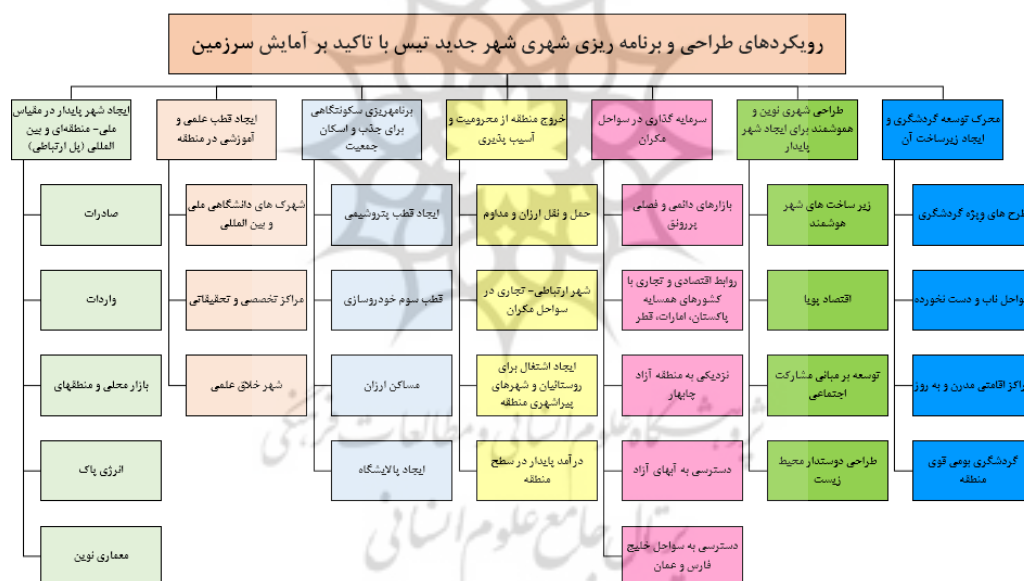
رویکردهای طراحی و برنامه ریزی شهری شهر جدید تیس با تاکید بر آمایش سرزمین

محرک توسعه گردشگری و ایجاد زیرساخت آن

طرح های ویژه گردشگری

سواحل ناب و دست نخورده

مراکز اقامتی مدرن و به روز

گردشگری بومی قوی منطقه

طراحی شهری نوین و هوشمند برای ایجاد شهر پایدار

زیر ساخت های شهر هوشمند

اقتصاد پویا

توسعه بر مبانی مشارکت اجتماعی

طراحی دوستدار محیط زیست

سرمایه گذاری در سواحل مکران

بازارهای دائمی و فصلی پررونق

روابط اقتصادی و تجاری با کشورهای همسایه پاکستان، امارات، قطر

نزدیکی به منطقه آزاد چابهار

دسترسی به آبهای آزاد

دسترسی به سواحل خلیج فارس و عمان

خروج منطقه از محرومیت و آسیب پذیری

حمل و نقل ارزان و مداوم

شهر ارتباطی- تجاری در سواحل مکران

ایجاد اشتغال برای روستائیان و شهرهای پیراشهری منطقه

درآمد پایدار در سطح منطقه

برنامه‌ریزی سکونتگاهی برای جذب و اسکان جمعیت

ایجاد قطب پتروشیمی

قطب سوم خودروسازی

مساکن ارزان

ایجاد پالایشگاه

ایجاد قطب علمی و آموزشی در منطقه

شهرک های دانشگاهی ملی و بین المللی

مراکز تخصصی و تحقیقاتی

شهر خلاق علمی

ایجاد شهر پایدار در مقیاس ملی- منطقه‌ای و بین المللی (پل ارتباطی)

صادرات

واردات

بازار محلی و منطقه‌ای

انرژی پاک

معماری نوین